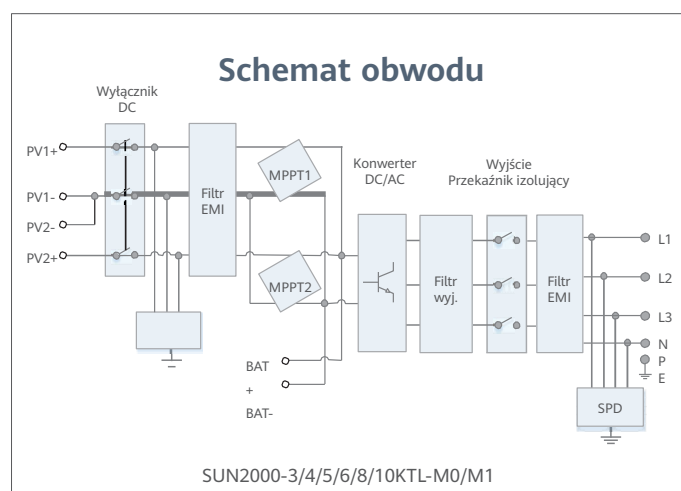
Schemat obwodu

Wyłącznik DC

PV1+
PV1-
PV2-
PV2+

Filtr EMI

MPPT1
MPPT2

BAT
+
BAT-

Konwerter DC/AC

Wyjście Przekaźnik izolujący

Filtr wyj.

Filtr EMI

L1
L2
L3
N
P
E

SPD

SUN2000-3/4/5/6/8/10KTL-M0/M1